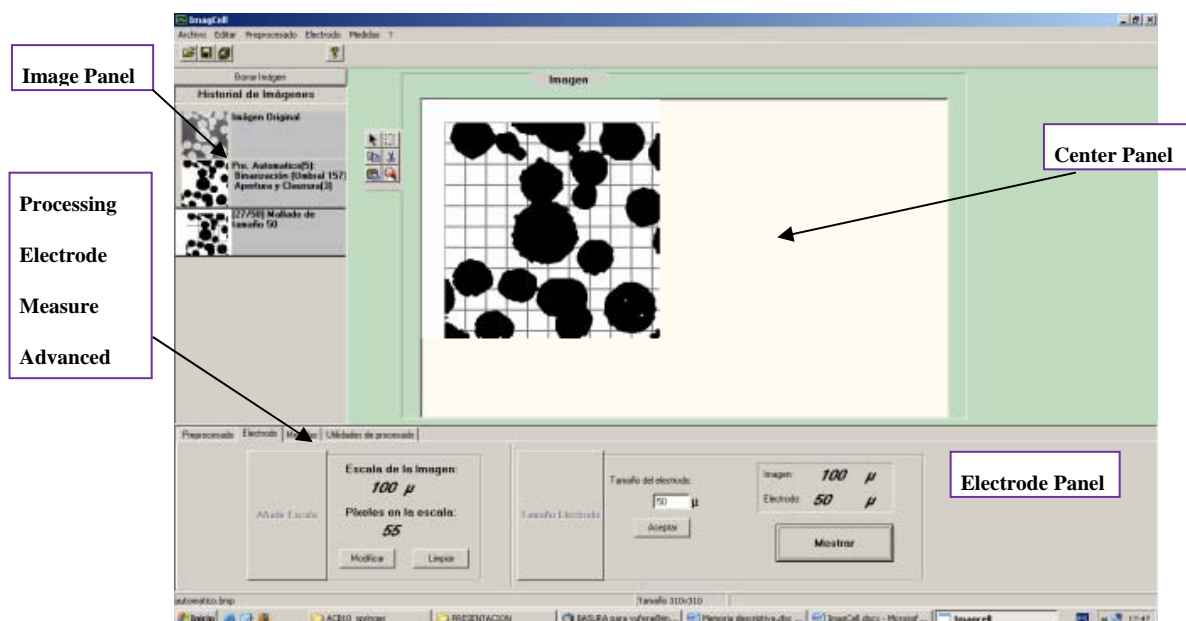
ImagCell
Archivo Editar Preprocesado Electrodo Medidas ?

Image Panel

Borrar Imágen
Historial de Imágenes
Imágen Original
Pre. Automatico(5): Binarización (Umbral 157) Apertura y Clausura(3)
[27/50] Mallado de tamaño 50

Processing
Electrode
Measure
Advanced

Imagen

Center Panel

Preprocesado Electrodo Medidas Utilidades de procesado

Añadir Escala
Escala de la Imagen:
100 μ
Pixeles en la escala:
55
Modificar Limpiar

Tamaño Electrodo
Tamaño del electrodo:
50 μ
Aceptar

Imagen: 100 μ
Electrodo: 50 μ
Mostrar

Electrode Panel

automatico.bmp
Tamaño 310x310

Inicio ACB10 springer PRESENTACION BASURA para vufsraefilen... Memoria descriptiva.doc ... ImagCell.docx - Microsof... Imagcell 17:47